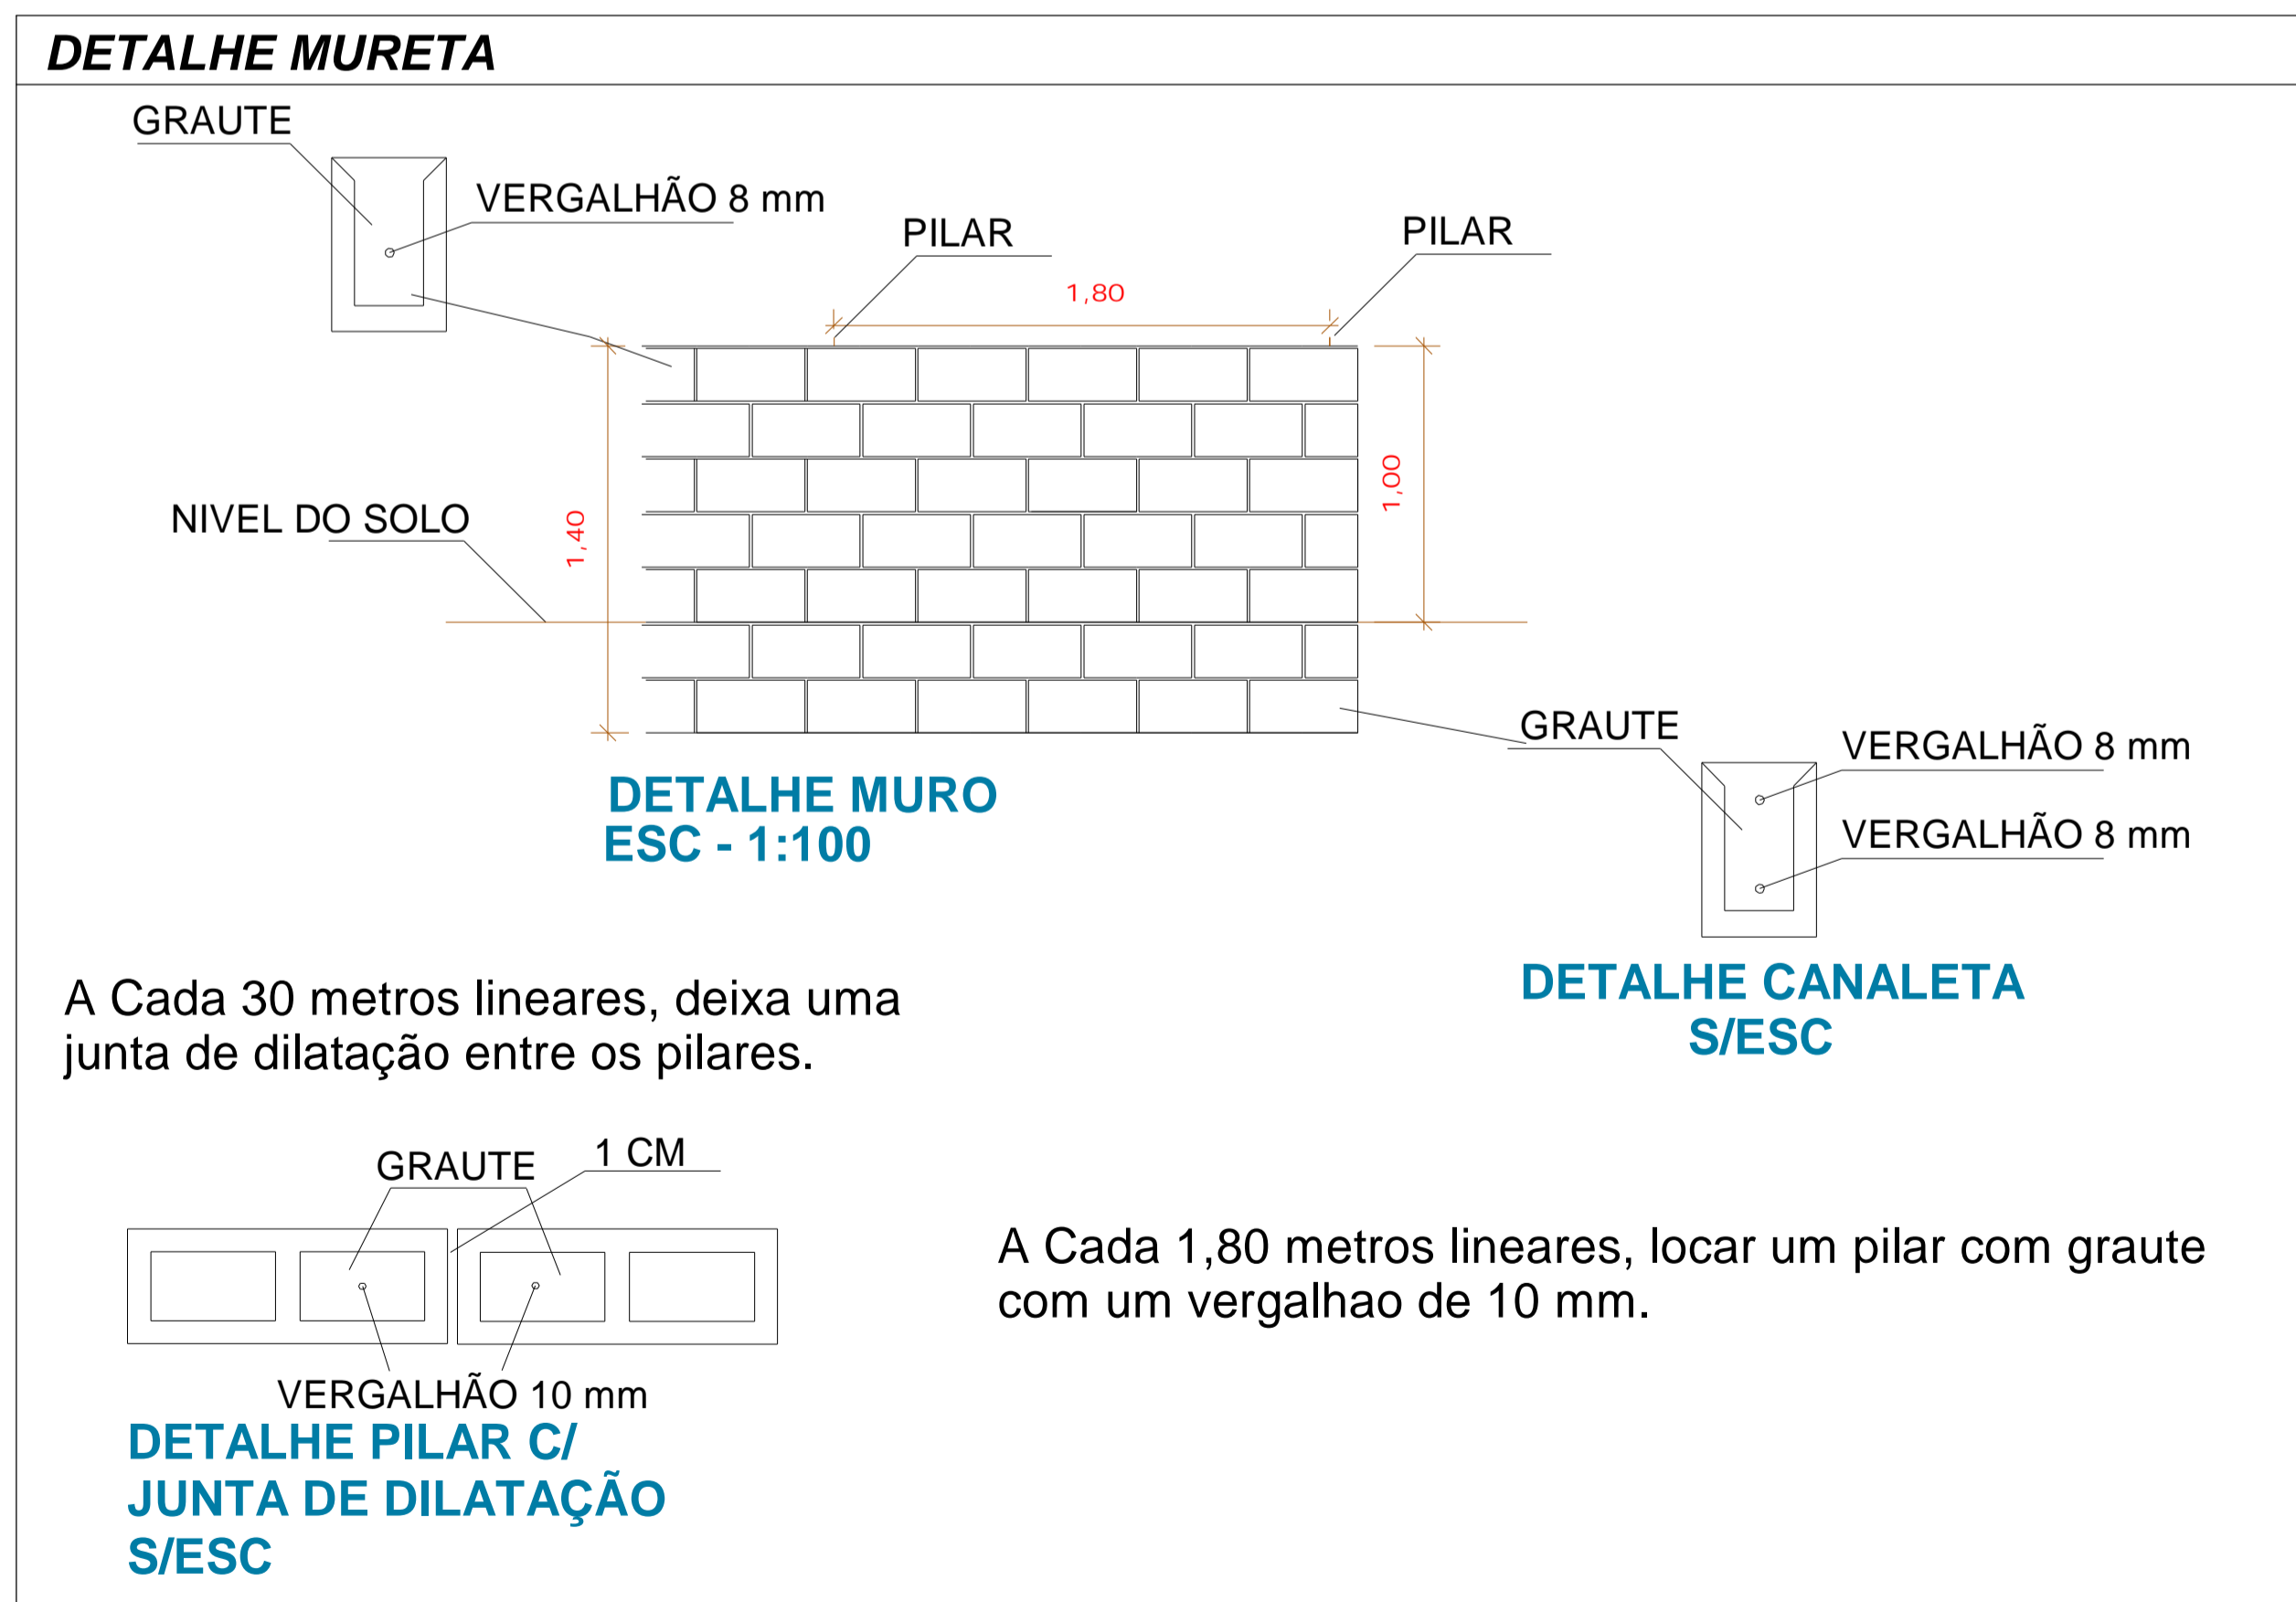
DETALHE MURETA

GRAUTE

VERGALHÃO 8 mm

PILAR

PILAR

1,80

NIVEL DO SOLO

1,40

1,00

GRAUTE

VERGALHÃO 8 mm

VERGALHÃO 8 mm

DETALHE MURO
ESC - 1:100

A Cada 30 metros lineares, deixa uma junta de dilatação entre os pilares.

DETALHE CANALETA
S/ESC

GRAUTE

1 CM

A Cada 1,80 metros lineares, locar um pilar com graute com um vergalhao de 10 mm.

VERGALHÃO 10 mm

DETALHE PILAR C/
JUNTA DE DILATAÇÃO
S/ESC